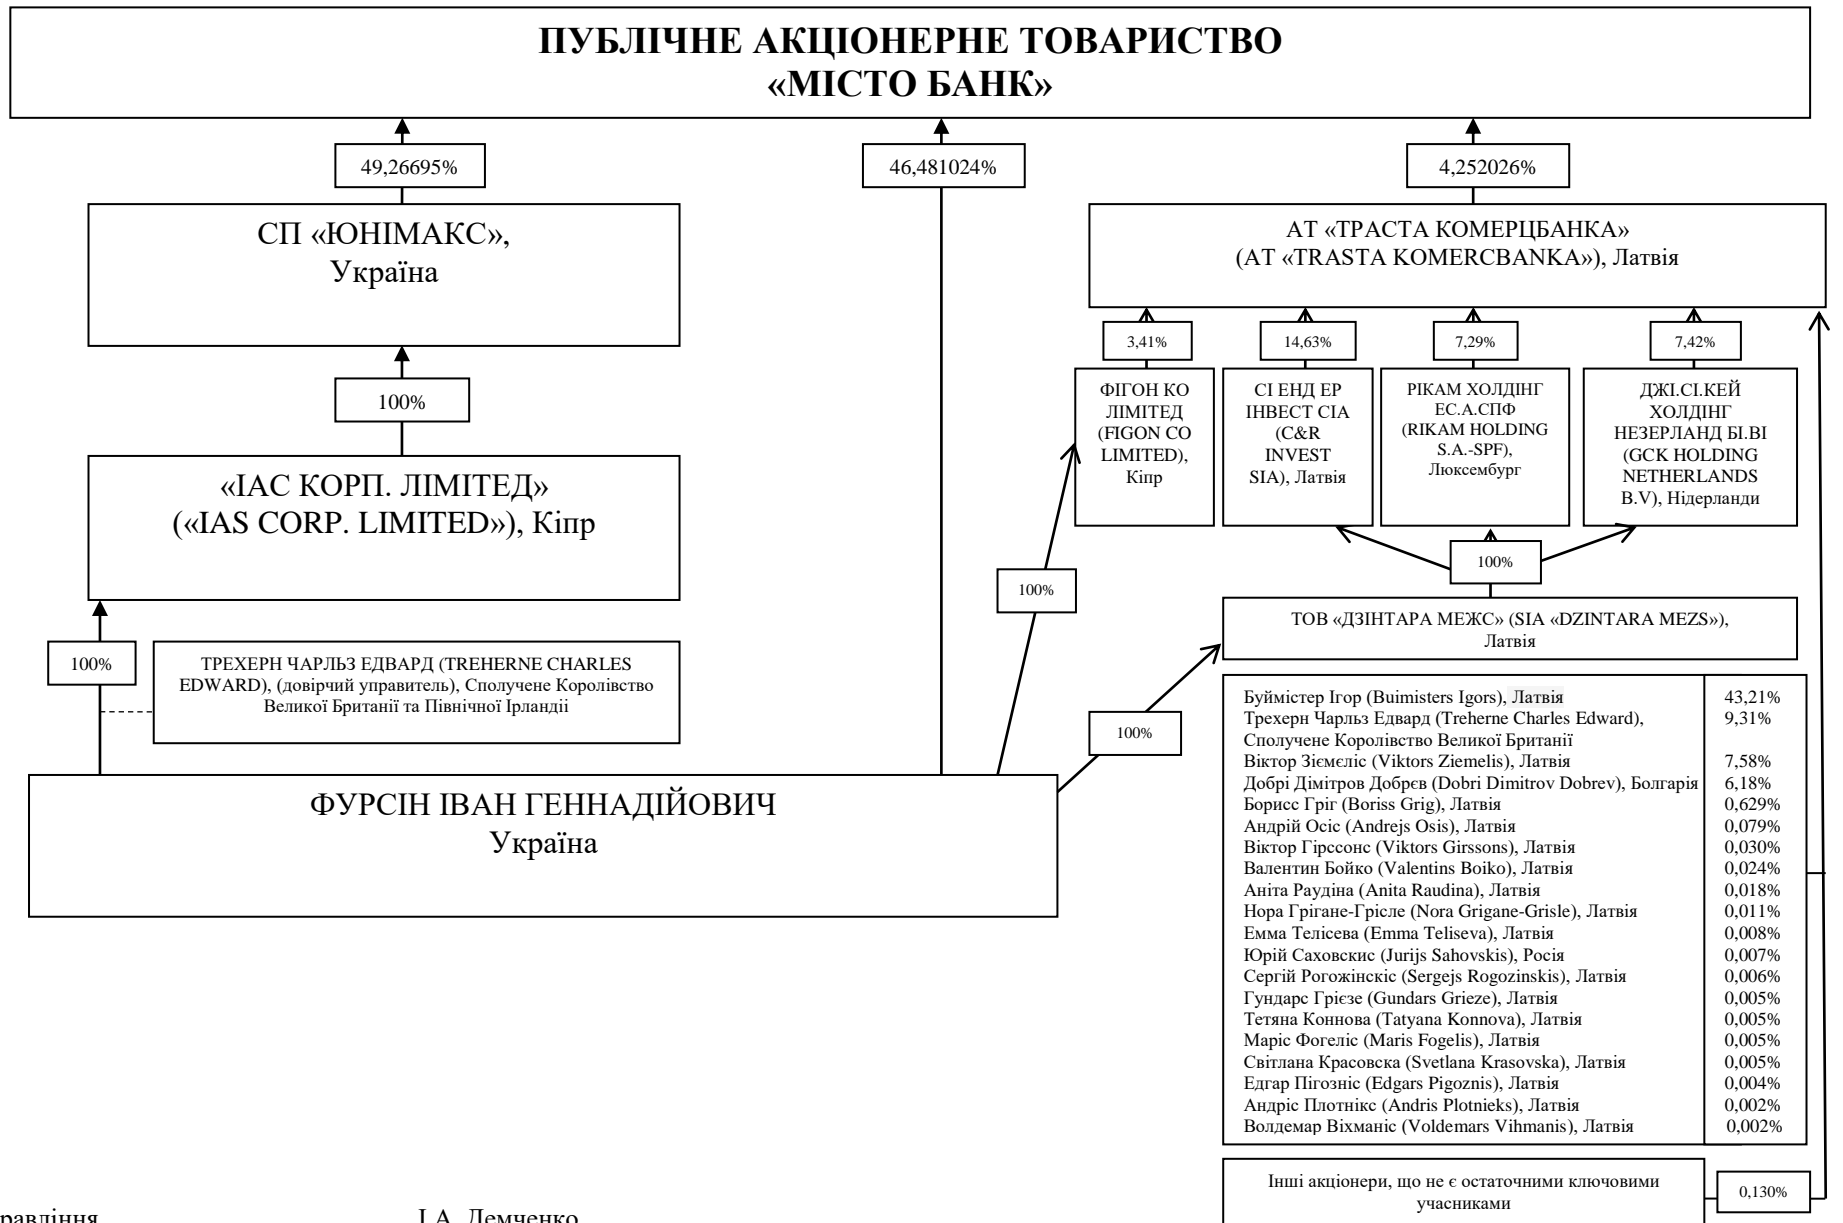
ПУБЛІЧНЕ АКЦІОНЕРНЕ ТОВАРИСТВО
«МІСТО БАНК»

49,26695%

46,481024%

4,252026%

СП «ЮНІМАКС»,
Україна

100%

«ІАС КОРП. ЛІМІТЕД»
(«IAS CORP. LIMITED»), Кіпр

100%

ТРЕХЕРН ЧАРЛЬЗ ЕДВАРД (TREHERNE CHARLES EDWARD), (довірчий управитель), Сполучене Королівство Великої Британії та Північної Ірландії

ФУРСІН ІВАН ГЕННАДІЙОВИЧ
Україна

100%

100%

АТ «ТРАСТА КОМЕРЦБАНКА»
(АТ «TRASTA KOMERCBANKA»), Латвія

3,41%

14,63%

7,29%

7,42%

ФІГОН КО ЛІМІТЕД (FIGON CO LIMITED), Кіпр

СІ ЕНД ЕР ІНВЕСТ СІА (C&R INVEST SIA), Латвія

РІКАМ ХОЛДІНГ ЕС.А.СПФ (RIKAM HOLDING S.A.-SPF), Люксембург

ДЖІ.СІ.КЕЙ ХОЛДІНГ НЕЗЕРЛАНД БІ.ВІ (GCK HOLDING NETHERLANDS B.V), Нідерланди

100%

ТОВ «ДЗІНТАРА МЕЖС» (SIA «DZINTARA MEZS»), Латвія

| | |
|---|---|
| Буймістер Ігор (Buimisters Igors), Латвія | 43,21% |
| Трехерн Чарльз Едвард (Treherne Charles Edward), Сполучене Королівство Великої Британії | 9,31% |
| Віктор Зіємеліс (Viktors Ziemelis), Латвія | 7,58% |
| Добрі Дімітров Добрєв (Dobri Dimitrov Dobrev), Болгарія | 6,18% |
| Борисс Гріг (Boriss Grig), Латвія | 0,629% |
| Андрій Осіс (Andrejs Osis), Латвія | 0,079% |
| Віктор Гірссонс (Viktors Girssons), Латвія | 0,030% |
| Валентин Бойко (Valentins Boiko), Латвія | 0,024% |
| Аніта Раудіна (Anita Raudina), Латвія | 0,018% |
| Нора Грігане-Грісле (Nora Grigane-Grisle), Латвія | 0,011% |
| Емма Телісева (Emma Teliseva), Латвія | 0,008% |
| Юрій Саховскис (Jurijs Sahovskis), Росія | 0,007% |
| Сергій Рогожінскіс (Sergejs Rogozinskis), Латвія | 0,006% |
| Гундарс Грієзе (Gundars Grieze), Латвія | 0,005% |
| Тетяна Коннова (Tatyana Konnova), Латвія | 0,005% |
| Маріс Фогеліс (Maris Fogelis), Латвія | 0,005% |
| Світлана Красовска (Svetlana Krasovska), Латвія | 0,005% |
| Едгар Пігозніс (Edgars Pigoznis), Латвія | 0,004% |
| Андріс Плотнікс (Andris Plotnieks), Латвія | 0,002% |
| Волдемар Віхманіс (Voldemars Vihmanis), Латвія | 0,002% |

Інші акціонери, що не є остаточними ключовими учасниками

0,130%

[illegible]равління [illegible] І.А. Демченко